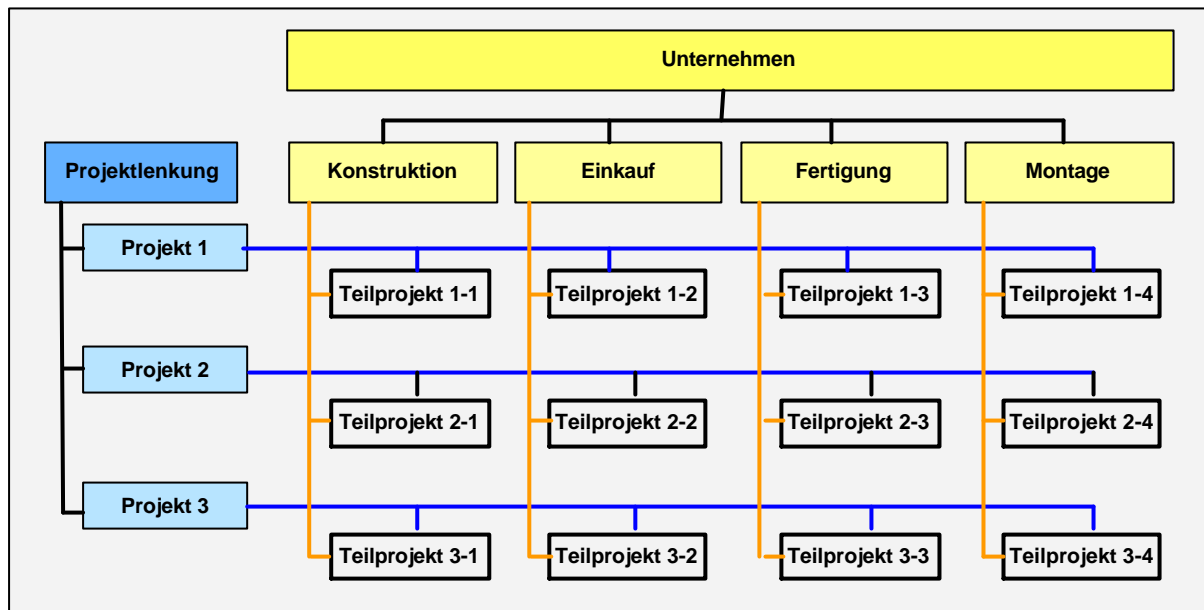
Unternehmen

Projektlenkung

Konstruktion

Einkauf

Fertigung

Montage

Projekt 1

Teilprojekt 1-1

Teilprojekt 1-2

Teilprojekt 1-3

Teilprojekt 1-4

Projekt 2

Teilprojekt 2-1

Teilprojekt 2-2

Teilprojekt 2-3

Teilprojekt 2-4

Projekt 3

Teilprojekt 3-1

Teilprojekt 3-2

Teilprojekt 3-3

Teilprojekt 3-4